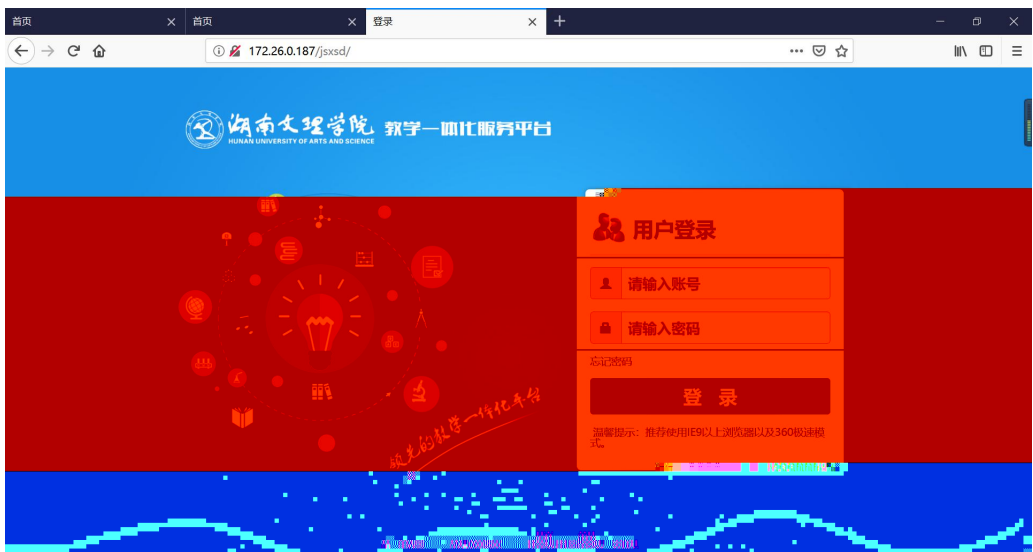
首页 × 首页 × 登录 × +

172.26.0.187/jsxsd/

湖南文理学院 教学一体化服务平台
HUNAN UNIVERSITY OF ARTS AND SCIENCE

用户登录

请输入账号

请输入密码

忘记密码

登 录

温馨提示：推荐使用IE9以上浏览器以及360极速模式。

欣光的教学一体化平台